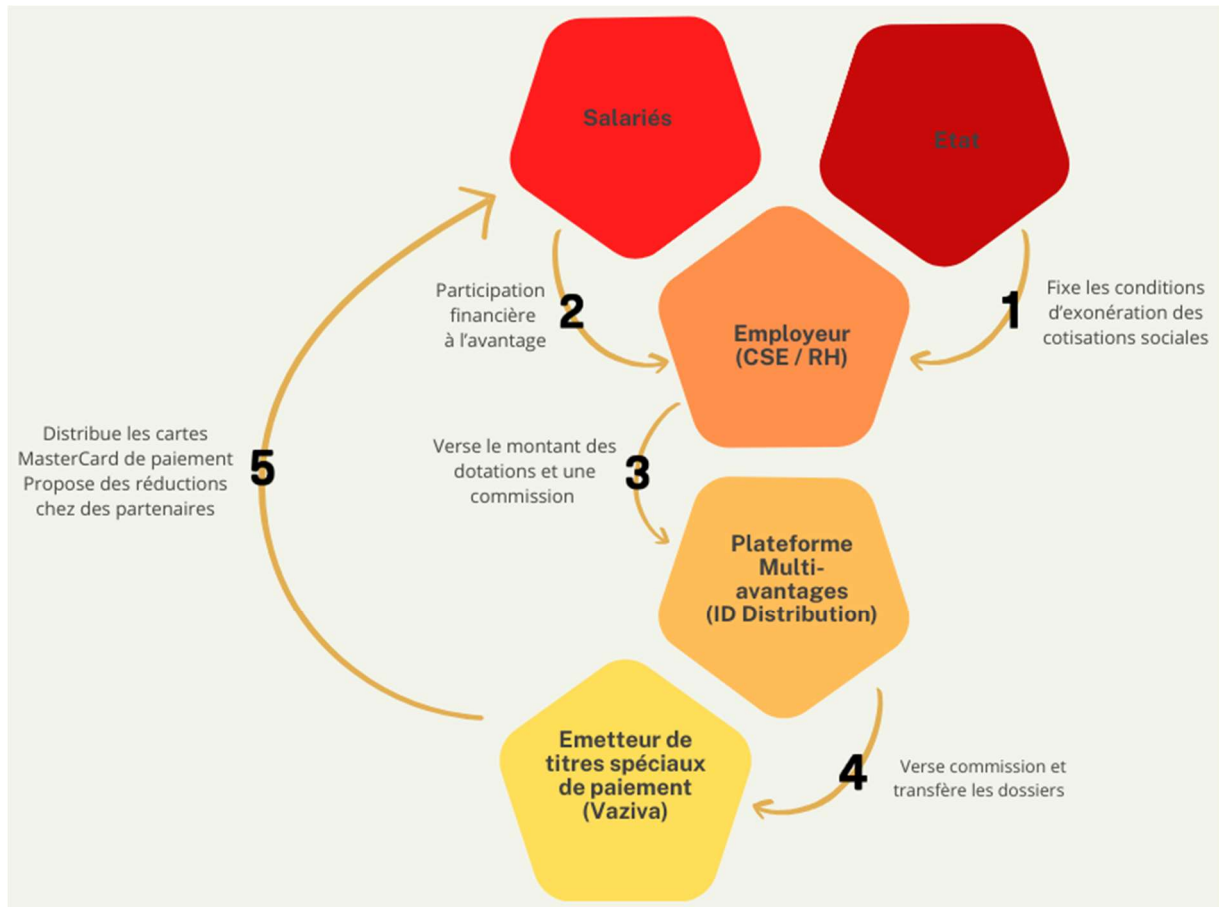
Salariés

Etat

Participation financière à l'avantage

2

Employeur (CSE / RH)

1

Fixe les conditions d'exonération des cotisations sociales

Distribue les cartes MasterCard de paiement Propose des réductions chez des partenaires

5

Verse le montant des dotations et une commission

3

Plateforme Multi-avantages (ID Distribution)

Emetteur de titres spéciaux de paiement (Vaziva)

4

Verse commission et transfère les dossiers